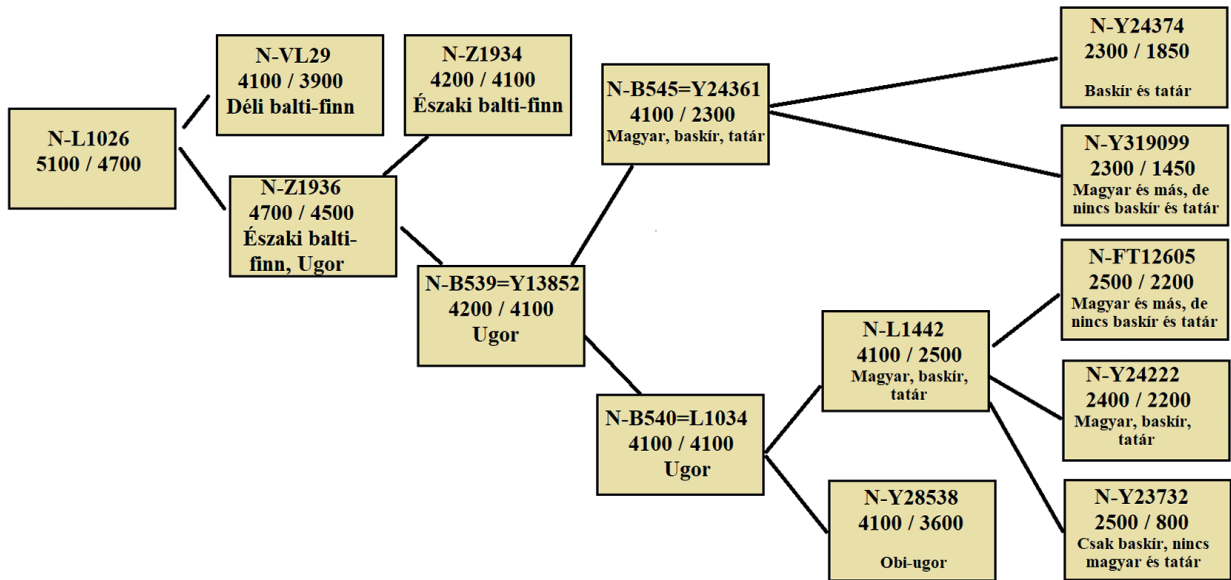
N-L1026
5100 / 4700

N-VL29
4100 / 3900
Déli balti-finn

N-Z1936
4700 / 4500
Északi balti-finn, Ugor

N-Z1934
4200 / 4100
Északi balti-finn

N-B539=Y13852
4200 / 4100
Ugor

N-B545=Y24361
4100 / 2300
Magyar, baskír, tatár

N-Y24374
2300 / 1850
Baskír és tatár

N-Y319099
2300 / 1450
Magyar és más, de nincs baskír és tatár

N-B540=L1034
4100 / 4100
Ugor

N-L1442
4100 / 2500
Magyar, baskír, tatár

N-FT12605
2500 / 2200
Magyar és más, de nincs baskír és tatár

N-Y24222
2400 / 2200
Magyar, baskír, tatár

N-Y23732
2500 / 800
Csak baskír, nincs magyar és tatár

N-Y28538
4100 / 3600
Obi-ugor